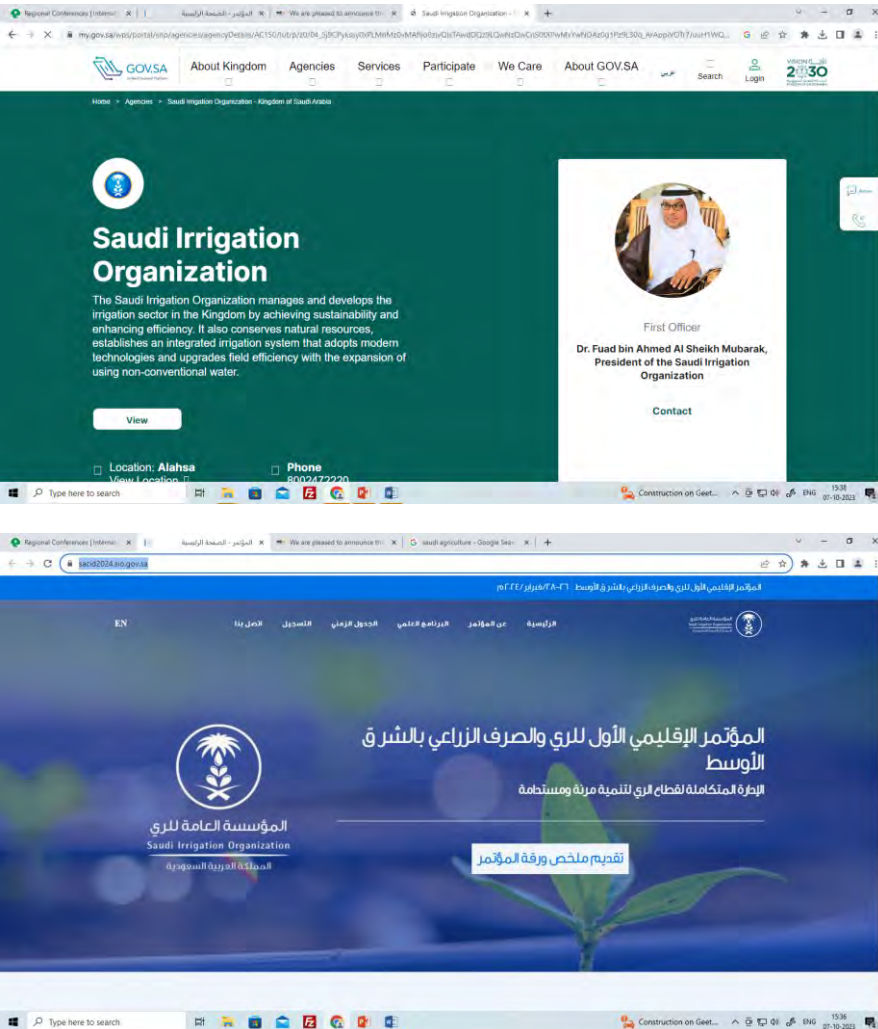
Regional Conferences | Internat | المؤتمر - الصفحة الرئيسية | We are pleased to announce th | Saudi Irrigation Organization - | +

my.gov.sa/wps/portal/snp/agencies/agencyDetails/AC150/

GOV.SA About Kingdom Agencies Services Participate We Care About GOV.SA عربي Search Login VISION 2030

Home > Agencies > Saudi Irrigation Organization - Kingdom of Saudi Arabia

Saudi Irrigation Organization

The Saudi Irrigation Organization manages and develops the irrigation sector in the Kingdom by achieving sustainability and enhancing efficiency. It also conserves natural resources, establishes an integrated irrigation system that adopts modern technologies and upgrades field efficiency with the expansion of using non-conventional water.

View

Location: Alahsa
View Location

Phone
8002472220

First Officer

Dr. Fuad bin Ahmed Al Sheikh Mubarak, President of the Saudi Irrigation Organization

Contact

Type here to search Construction on Geet... ENG 15:38 07-10-2023

Regional Conferences | Internat | المؤتمر - الصفحة الرئيسية | We are pleased to announce th | saudi agriculture - Google Sea | +

sacid2024.sio.gov.sa

المؤتمر الإقليمي الأول للري والصرف الزراعي بالشرق الأوسط ٢٦-٢٨ فبراير ٢٠٢٤م

EN الرئيسية عن المؤتمر البرنامج العلمي الجدول الزمني التسجيل اتصل بنا

المؤتمر الإقليمي الأول للري والصرف الزراعي بالشرق الأوسط

الإدارة المتكاملة لقطاع الري لتنمية مرنة ومستدامة

تقديم ملخص ورقة المؤتمر

المؤسسة العامة للري
Saudi Irrigation Organization
المملكة العربية السعودية

Type here to search Construction on Geet... ENG 15:36 07-10-2023